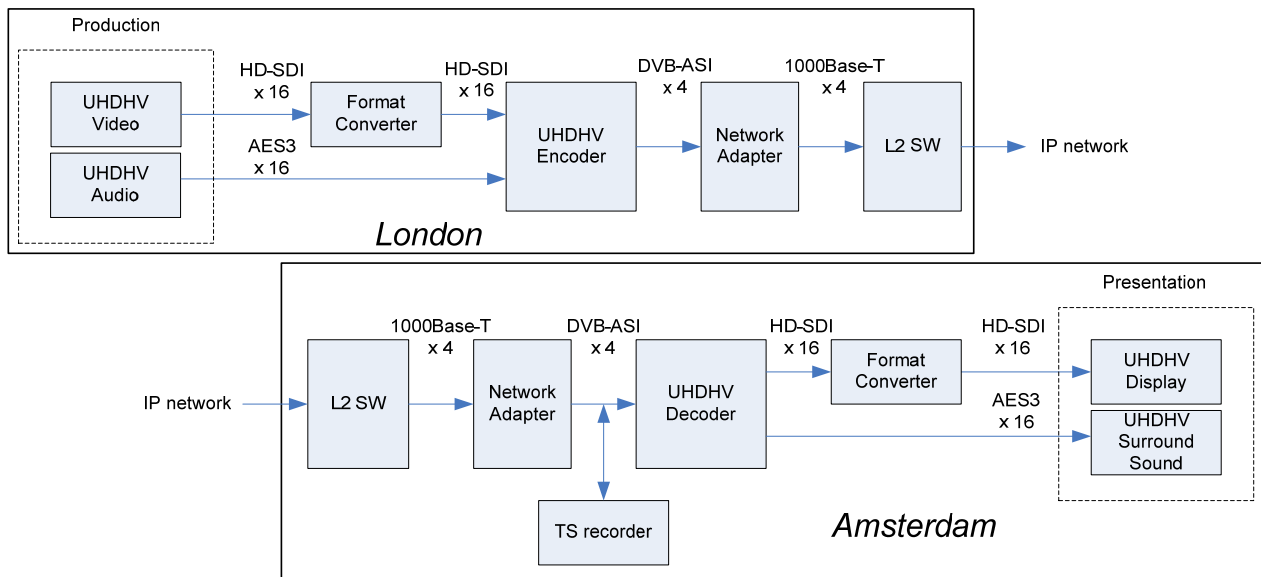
Production

UHDHV Video

UHDHV Audio

HD-SDI x 16

AES3 x 16

Format Converter

HD-SDI x 16

UHDHV Encoder

DVB-ASI x 4

Network Adapter

1000Base-T x 4

L2 SW

IP network

London

Presentation

IP network

L2 SW

1000Base-T x 4

Network Adapter

DVB-ASI x 4

UHDHV Decoder

TS recorder

HD-SDI x 16

Format Converter

HD-SDI x 16

AES3 x 16

UHDHV Display

UHDHV Surround Sound

Amsterdam